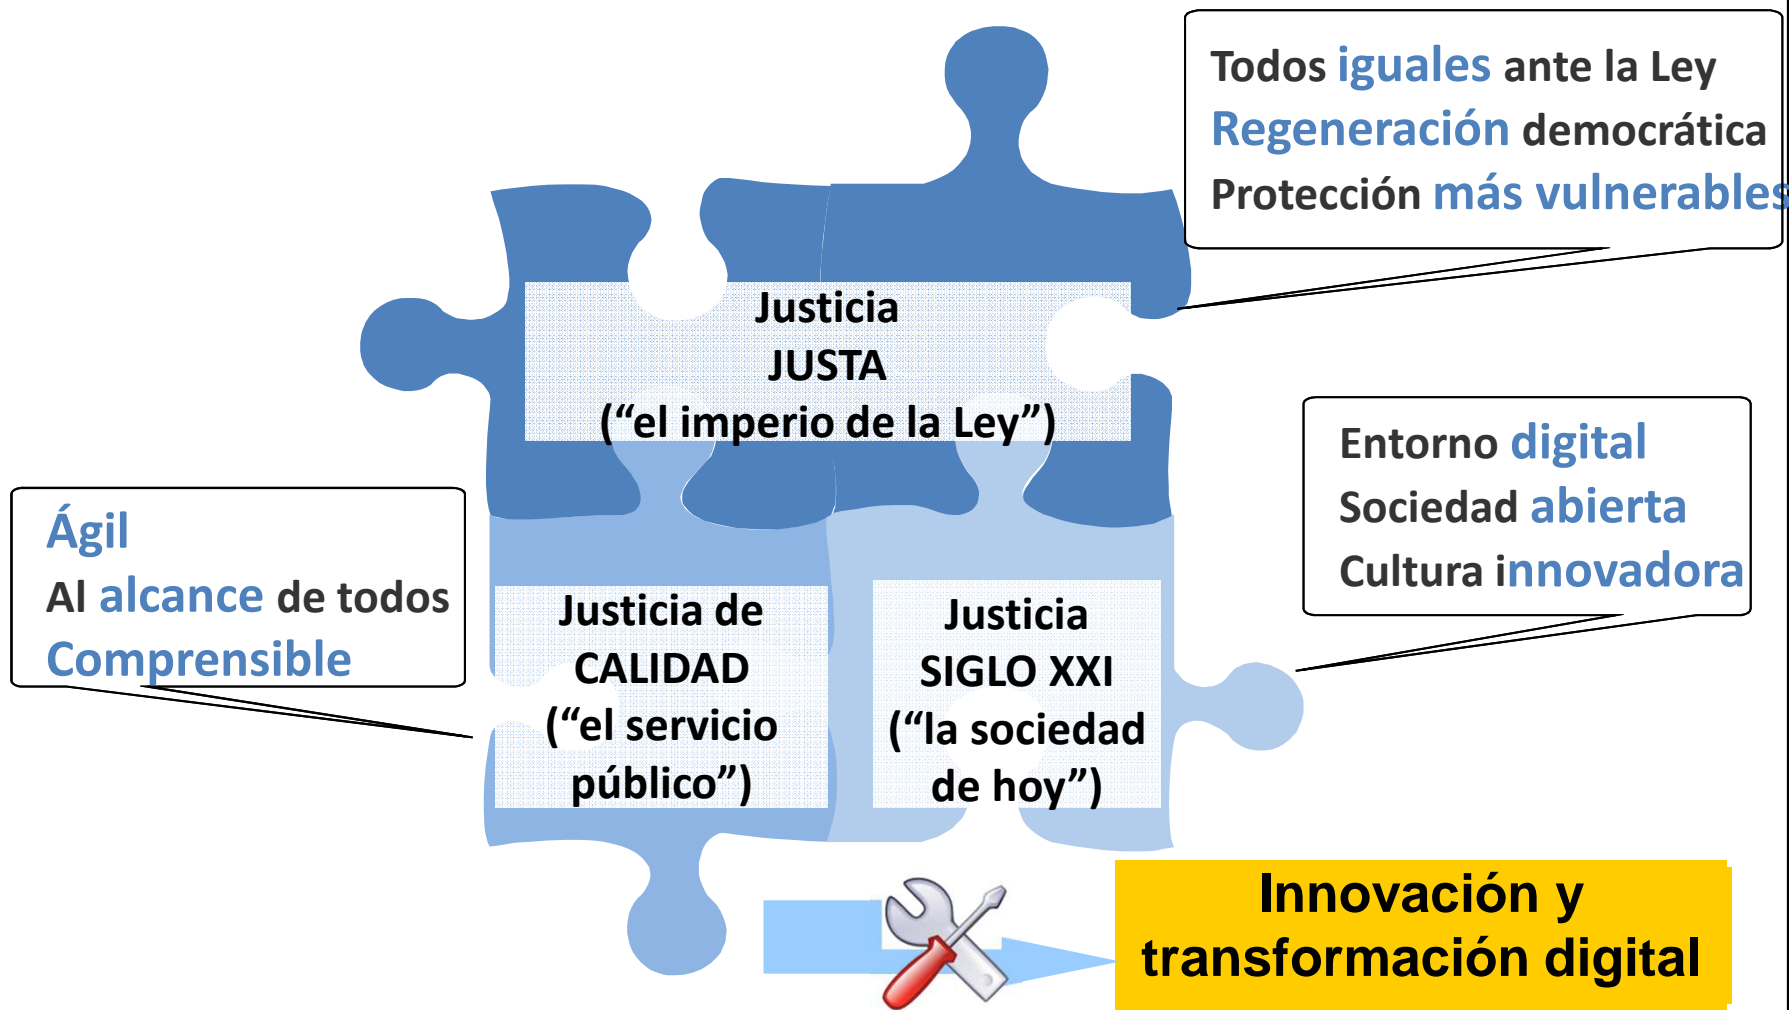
Todos iguales ante la Ley
Regeneración democrática
Protección más vulnerables

Justicia
JUSTA
("el imperio de la Ley")

Entorno digital
Sociedad abierta
Cultura innovadora

Ágil
Al alcance de todos
Comprensible

Justicia de
CALIDAD
("el servicio
público")

Justicia
SIGLO XXI
("la sociedad
de hoy")

Innovación y
transformación digital